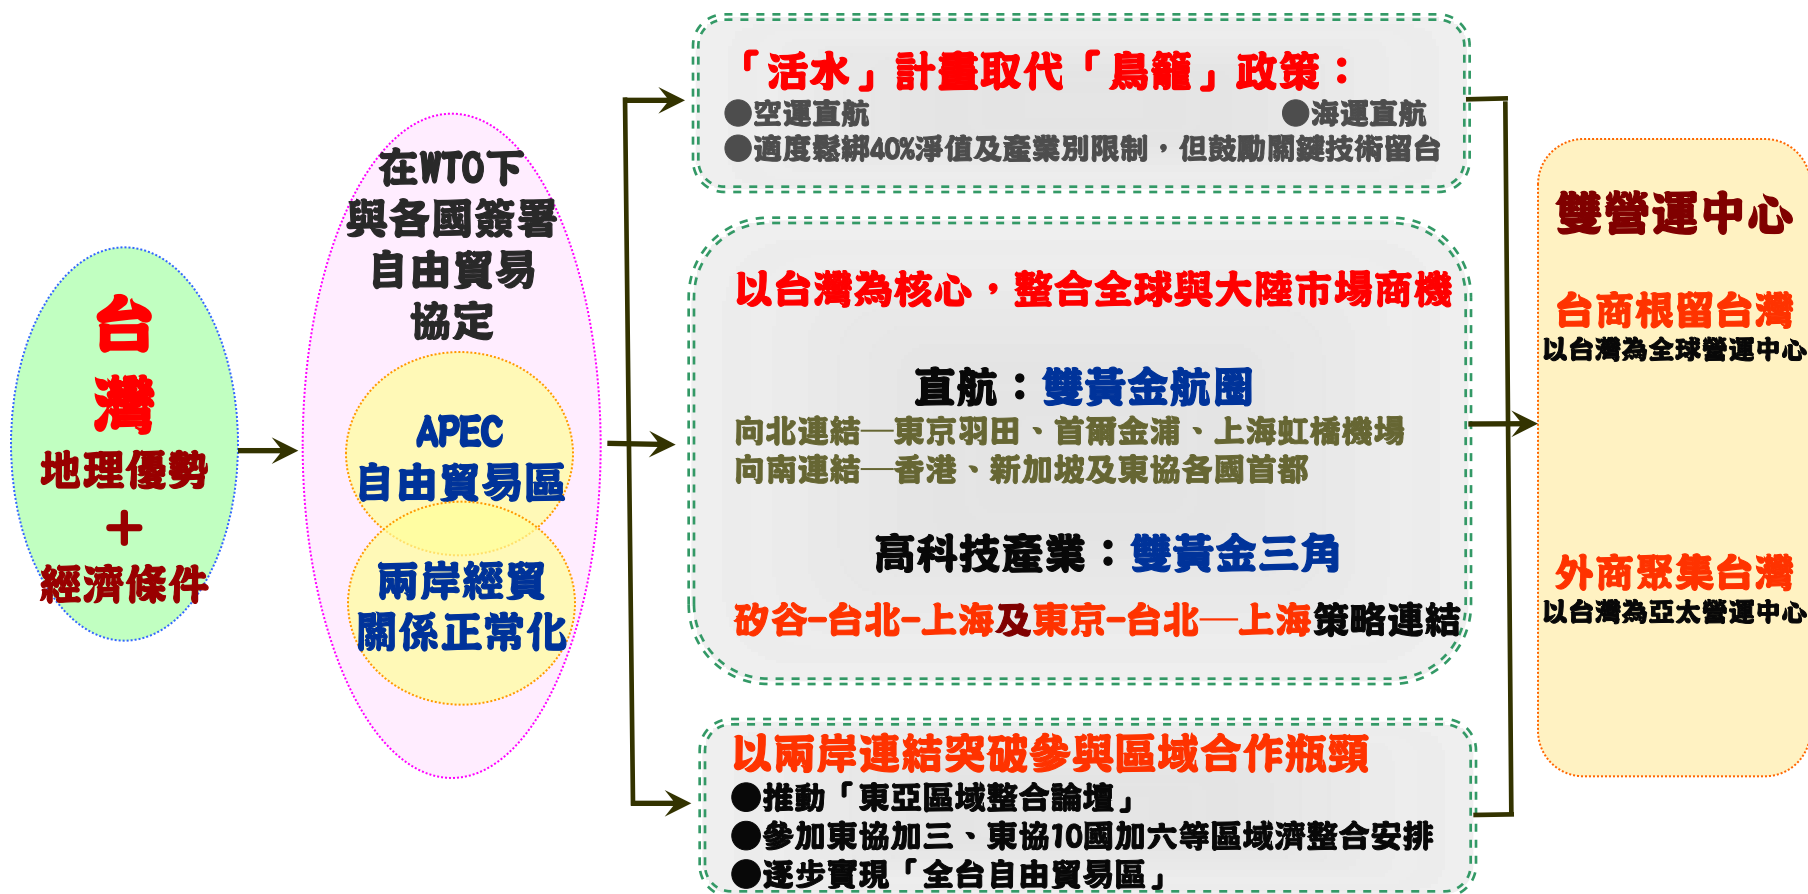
台灣
地理優勢
+
經濟條件

在WTO下
與各國簽署
自由貿易
協定

APEC
自由貿易區

兩岸經貿
關係正常化

「活水」計畫取代「鳥籠」政策：
●空運直航 ●海運直航
●適度鬆綁40%淨值及產業別限制，但鼓勵關鍵技術留台

以台灣為核心，整合全球與大陸市場商機

直航：雙黃金航圈
向北連結—東京羽田、首爾金浦、上海虹橋機場
向南連結—香港、新加坡及東協各國首都

高科技產業：雙黃金三角
矽谷-台北-上海及東京-台北—上海策略連結

以兩岸連結突破參與區域合作瓶頸
●推動「東亞區域整合論壇」
●參加東協加三、東協10國加六等區域濟整合安排
●逐步實現「全台自由貿易區」

雙營運中心

台商根留台灣
以台灣為全球營運中心

外商聚集台灣
以台灣為亞太營運中心